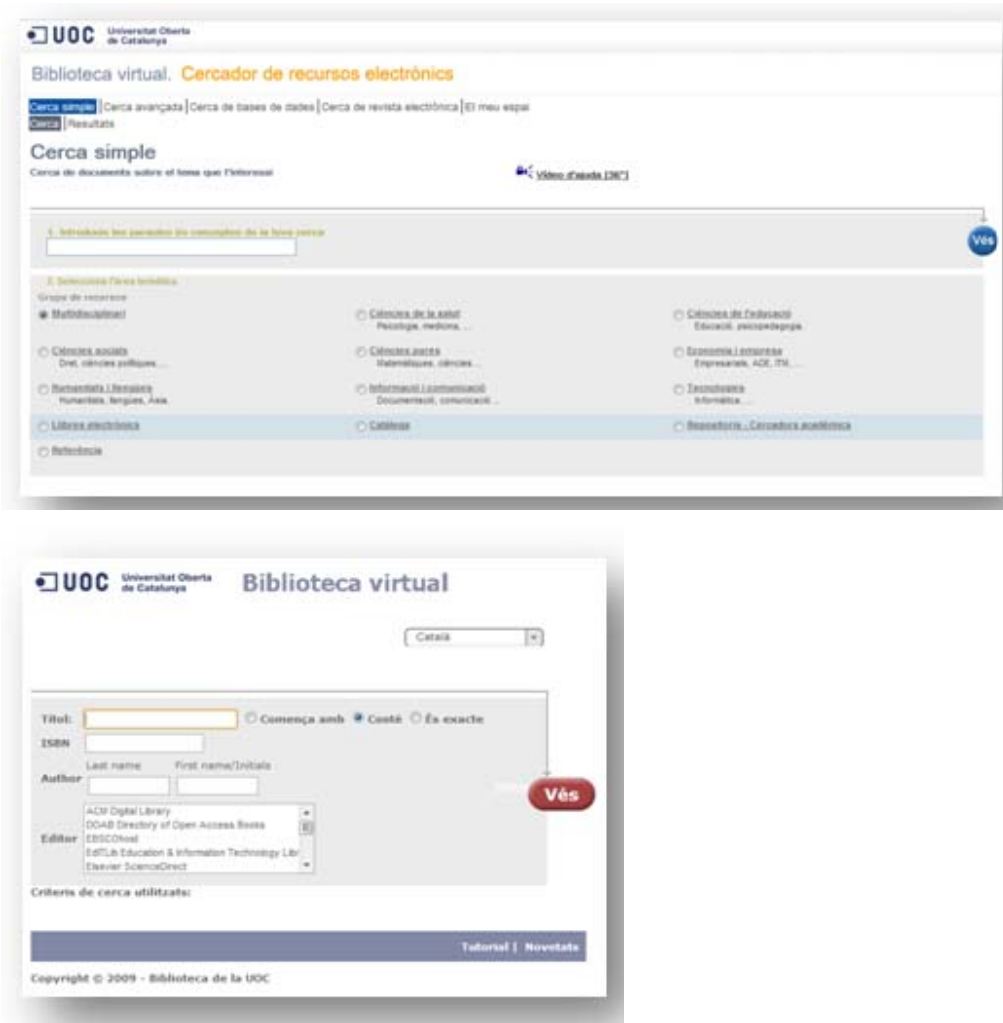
UOC Universitat Oberta de Catalunya

Biblioteca virtual. Cercador de recursos electrònics

Cerca simple | Cerca avançada | Cerca de bases de dades | Cerca de revista electrònica | El meu espai
Cerca | Resultats

Cerca simple
Cerca de documents sobre el tema que l'interessi

Vídeo d'ajuda [36"]

1. Introdueix les paraules (o conceptes) de la teva cerca

Vés

2. Selecciona l'àrea temàtica
Grups de recursos

Multidisciplinari
Ciències de la salut
Psicologia, medicina, ...
Ciències de l'educació
Educació, psicopedagogia
Ciències socials
Dret, ciències polítiques, ...
Ciències pures
Matemàtiques, ciències, ...
Economia i empresa
Empresarials, ADE, ITM, ...
Humanitats i llengües
Humanitats, llengües, Àsia
Informació i comunicació
Documentació, comunicació, ...
Tecnologies
Informàtica, ...
Llibres electrònics
Catàlegs
Repositoris , Cercadors acadèmics
Referència

UOC Universitat Oberta de Catalunya
Biblioteca virtual

Català

Títol: Comença amb Conté És exacte
ISBN
Author
Last name First name/Initials

Vés

Editor
ACM Digital Library
DOAB Directory of Open Access Books
EBSCOhost
EdITLib Education & Information Technology Libr
Elsevier ScienceDirect

Criteris de cerca utilitzats:

Tutorial | Novetats

Copyright © 2009 - Biblioteca de la UOC